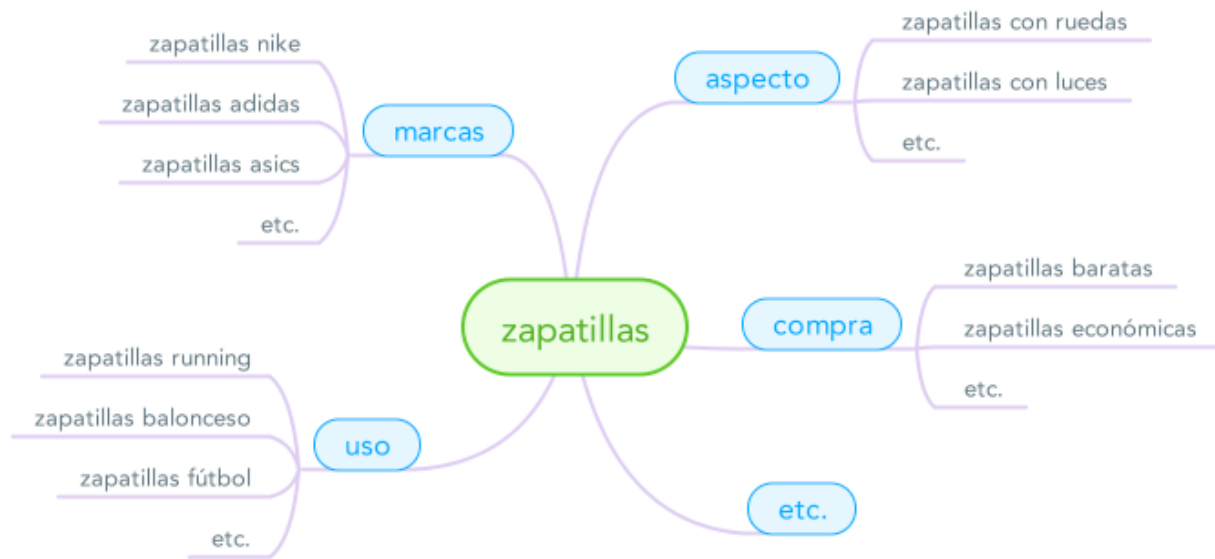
zapatillas

marcas

zapatillas nike

zapatillas adidas

zapatillas asics

etc.

aspecto

zapatillas con ruedas

zapatillas con luces

etc.

compra

zapatillas baratas

zapatillas económicas

etc.

uso

zapatillas running

zapatillas balonceso

zapatillas fútbol

etc.

etc.